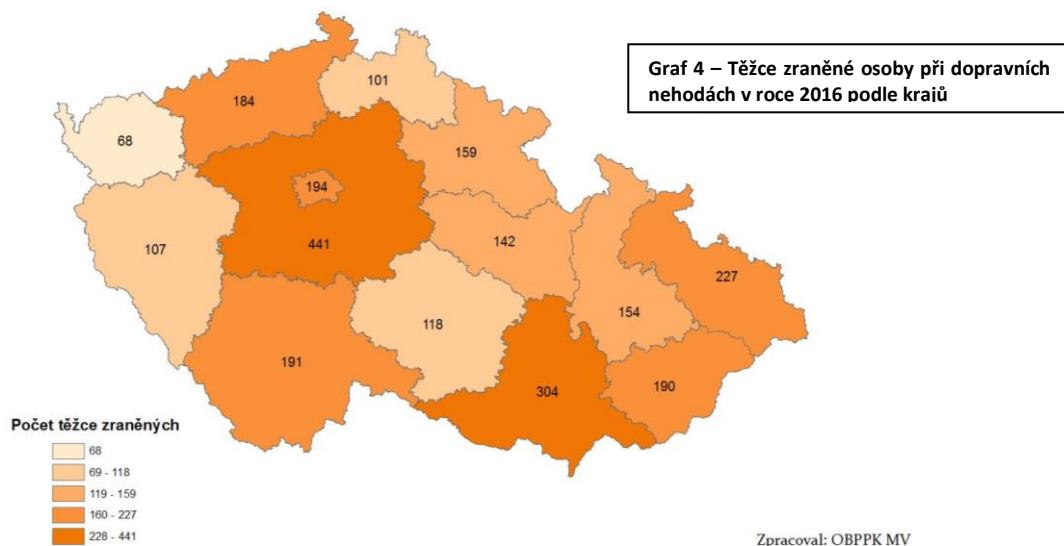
Graf 4 – Těžce zraněné osoby při dopravních nehodách v roce 2016 podle krajů

184

101

68

159

194

441

142

107

227

118

154

191

304

190

Počet těžce zraněných

68

69 - 118

119 - 159

160 - 227

228 - 441

Zpracoval: OBPPK MV